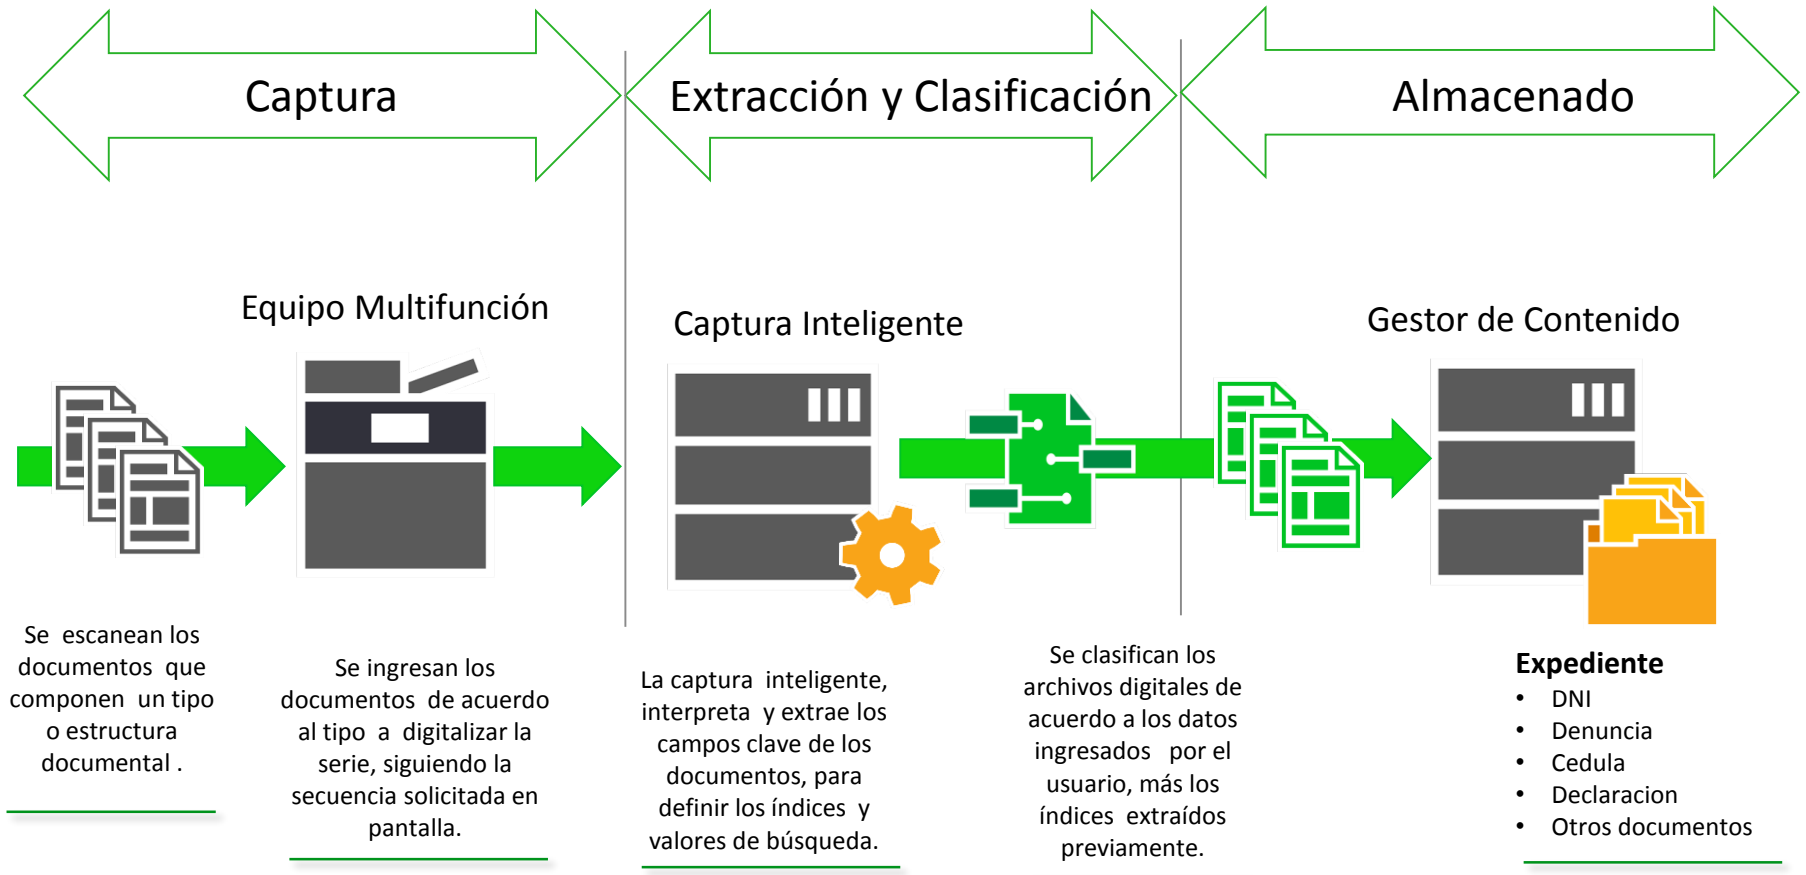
Captura

Extracción y Clasificación

Almacenado

Equipo Multifunción

Captura Inteligente

Gestor de Contenido

Se escanean los documentos que componen un tipo o estructura documental .

Se ingresan los documentos de acuerdo al tipo a digitalizar la serie, siguiendo la secuencia solicitada en pantalla.

La captura inteligente, interpreta y extrae los campos clave de los documentos, para definir los índices y valores de búsqueda.

Se clasifican los archivos digitales de acuerdo a los datos ingresados por el usuario, más los índices extraídos previamente.

**Expediente**
- DNI
- Denuncia
- Cedula
- Declaracion
- Otros documentos